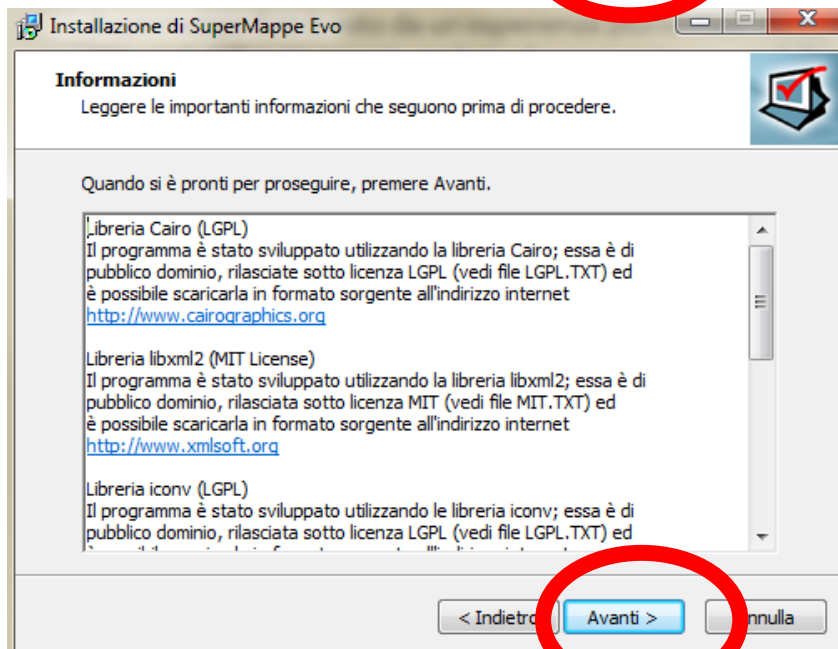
Installazione di SuperMappe Evo

Informazioni

Leggere le importanti informazioni che seguono prima di procedere.

Quando si è pronti per proseguire, premere Avanti.

Libreria Cairo (LGPL)
Il programma è stato sviluppato utilizzando la libreria Cairo; essa è di pubblico dominio, rilasciate sotto licenza LGPL (vedi file LGPL.TXT) ed è possibile scaricarla in formato sorgente all'indirizzo internet
http://www.cairographics.org

Libreria libxml2 (MIT License)
Il programma è stato sviluppato utilizzando la libreria libxml2; essa è di pubblico dominio, rilasciata sotto licenza MIT (vedi file MIT.TXT) ed è possibile scaricarla in formato sorgente all'indirizzo internet
http://www.xmlsoft.org

Libreria iconv (LGPL)
Il programma è stato sviluppato utilizzando le libreria iconv; essa è di pubblico dominio, rilasciata sotto licenza LGPL (vedi file LGPL.TXT) ed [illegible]

< Indietro | Avanti > | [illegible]nnulla